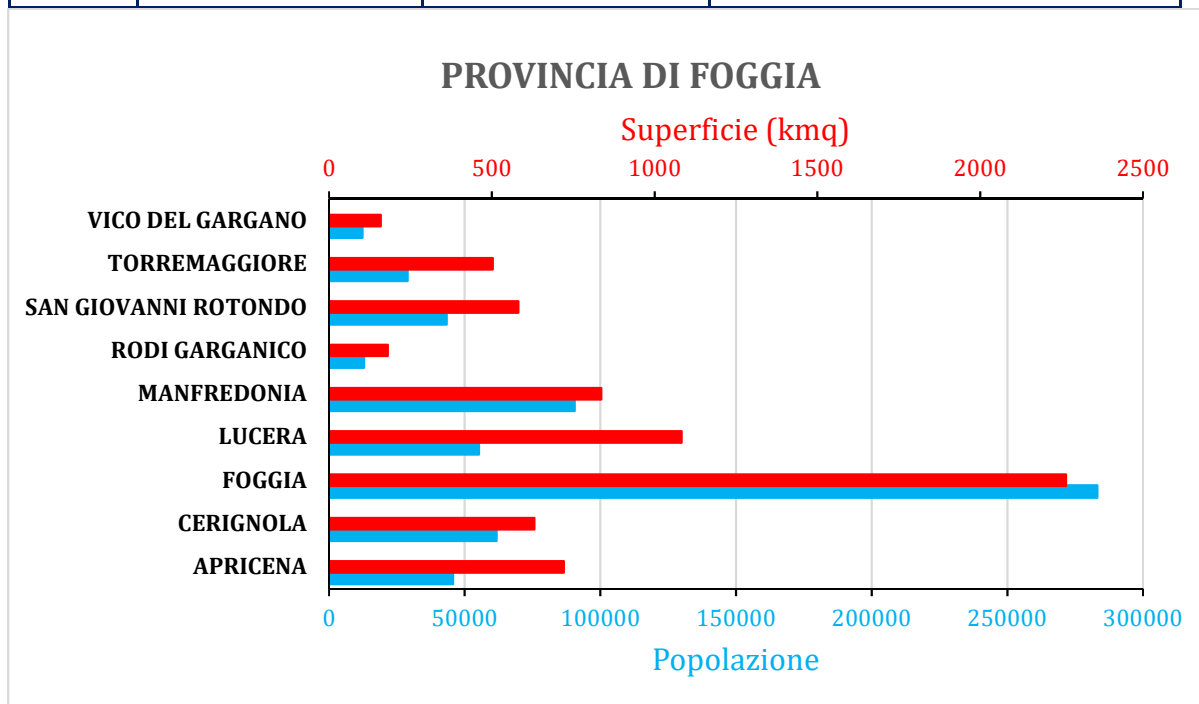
PROVINCIA DI FOGGIA

Superficie (kmq)

0 500 1000 1500 2000 2500

VICO DEL GARGANO
TORREMAGGIORE
SAN GIOVANNI ROTONDO
RODI GARGANICO
MANFREDONIA
LUCERA
FOGGIA
CERIGNOLA
APRICENA

0 50000 100000 150000 200000 250000 300000

Popolazione